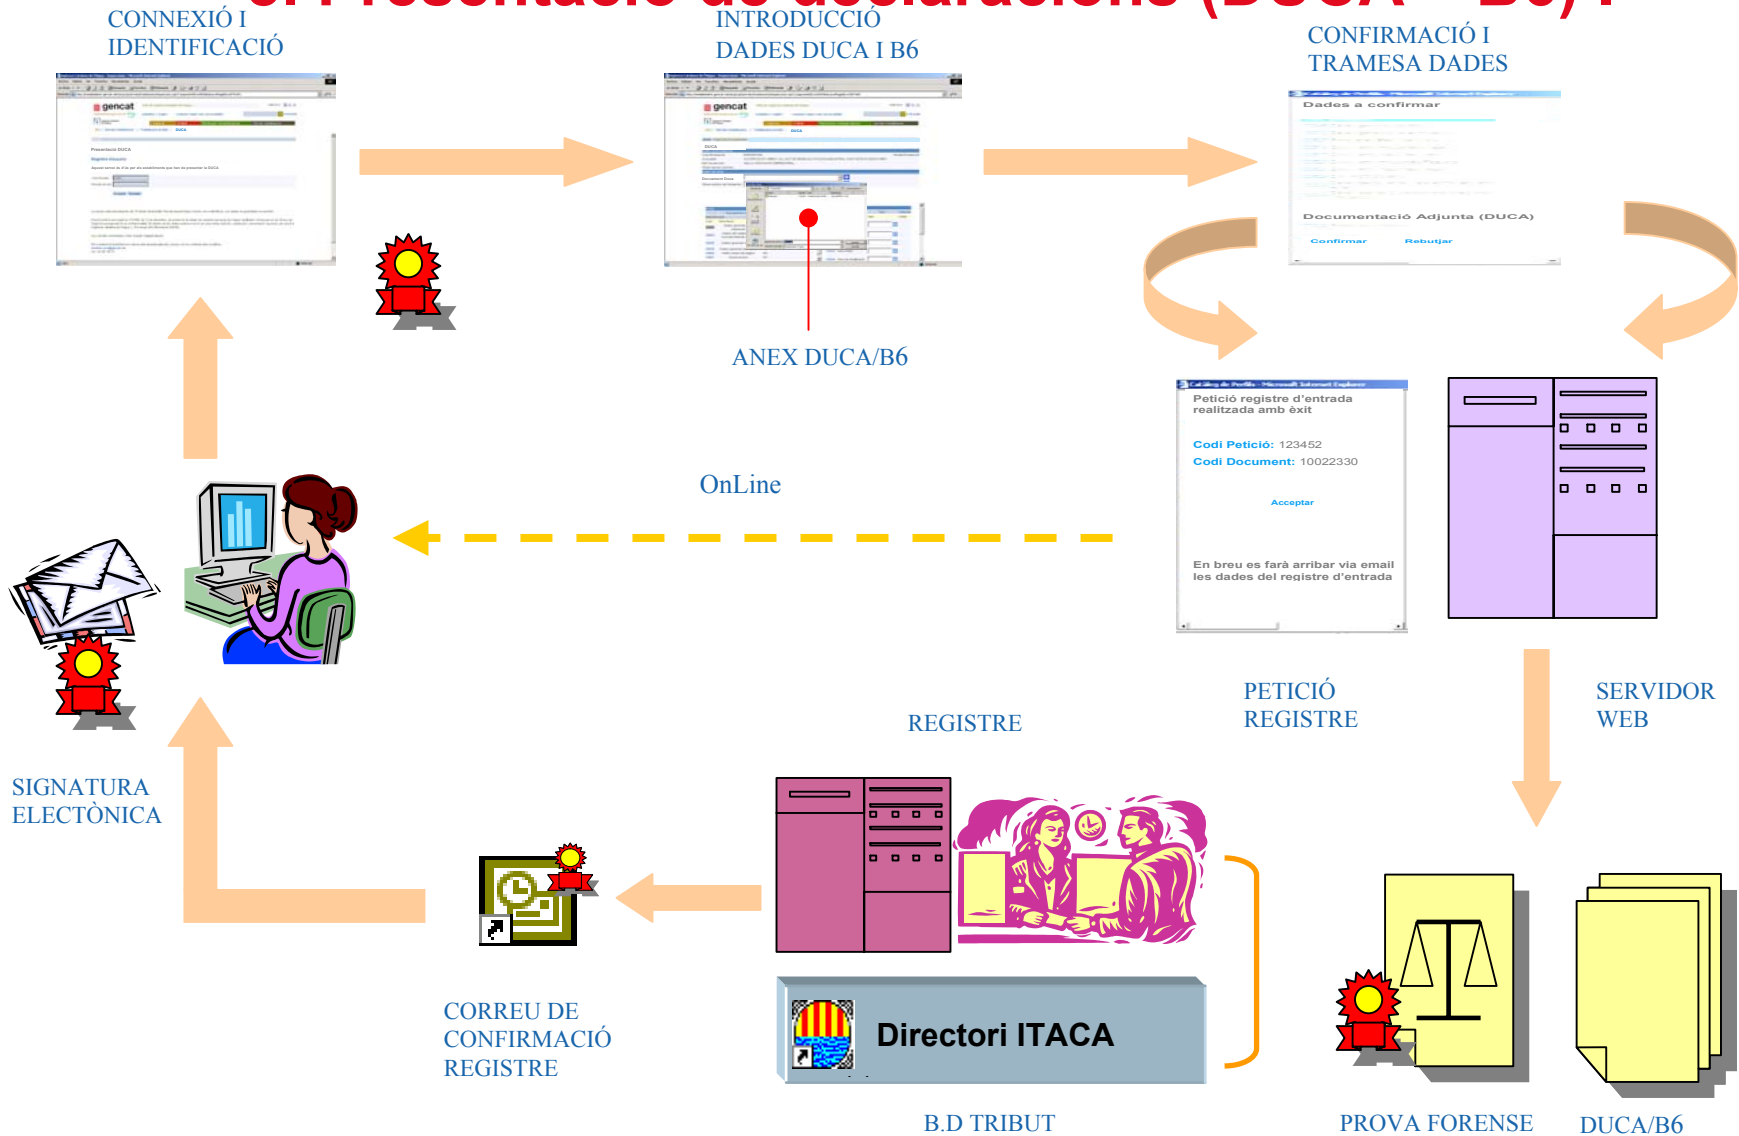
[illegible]

CONNEXIÓ I IDENTIFICACIÓ

INTRODUCCIÓ DADES DUCA I B6

CONFIRMACIÓ I TRAMESA DADES

Dades a confirmar

Documentació Adjunta (DUCA)

Confirmar Rebutjar

ANEX DUCA/B6

Petició registre d'entrada realitzada amb èxit

Codi Petició: 123452
Codi Document: 10022330

Acceptar

En breu es farà arribar via email les dades del registre d'entrada

OnLine

PETICIÓ REGISTRE

SERVIDOR WEB

REGISTRE

SIGNATURA ELECTÒNICA

Directori ITACA

CORREU DE CONFIRMACIÓ REGISTRE

B.D TRIBUT

PROVA FORENSE

DUCA/B6